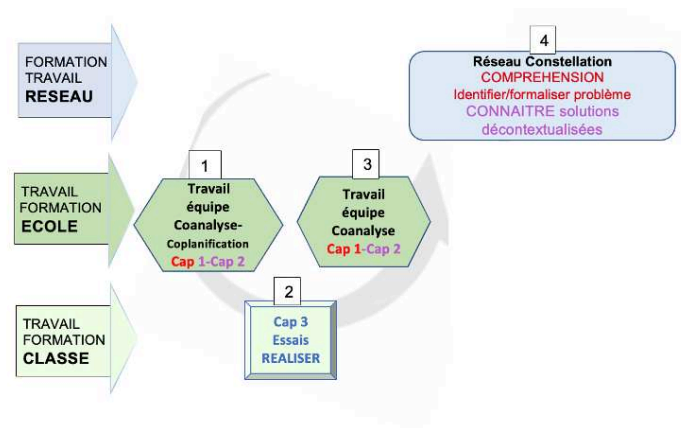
FORMATION TRAVAIL RESEAU

TRAVAIL FORMATION ECOLE

TRAVAIL FORMATION CLASSE

4
Réseau Constellation
COMPREHENSION
Identifier/formaliser problème
CONNAITRE solutions décontextualisées

1
Travail équipe Coanalyse-Coplanification
Cap 1-Cap 2

3
Travail équipe Coanalyse
Cap 1-Cap 2

2
Cap 3
Essais
REALISER